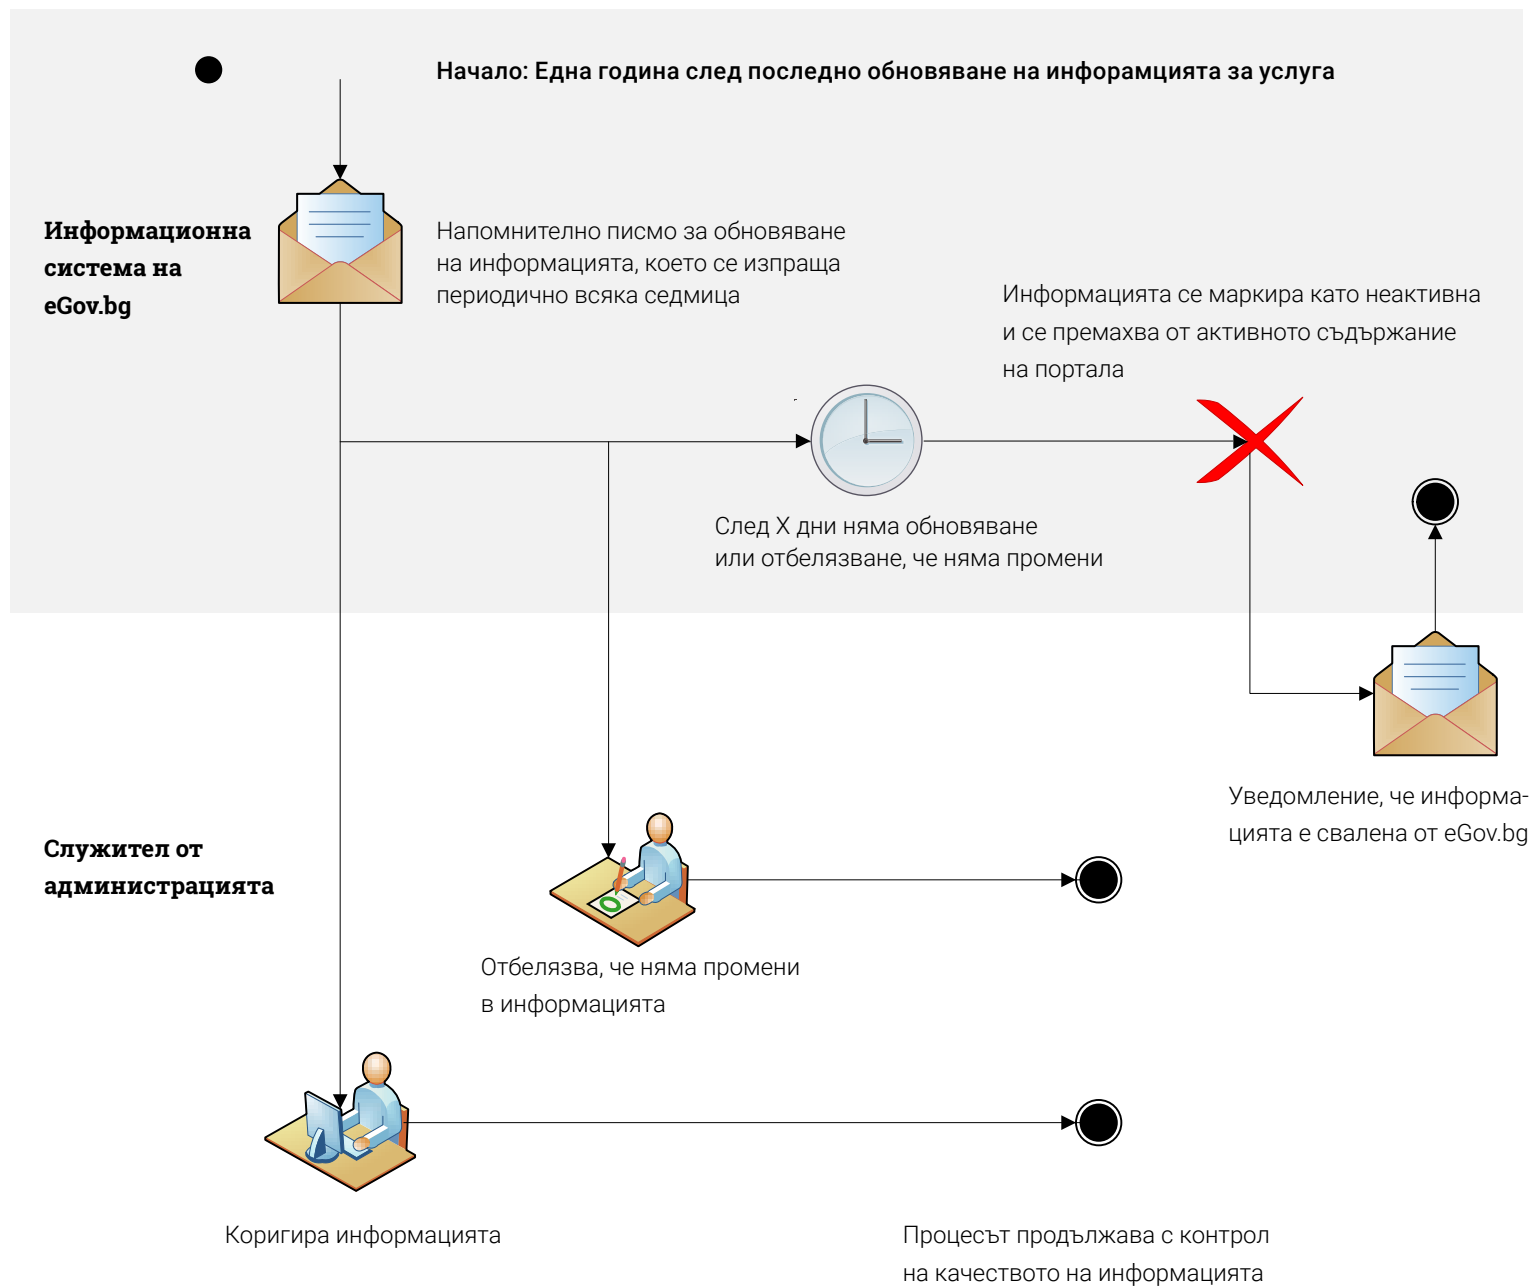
Начало: Една година след последно обновяване на инфорамцията за услуга

Информационна система на eGov.bg

Напомнително писмо за обновяване на информацията, което се изпраща периодично всяка седмица

Информацията се маркира като неактивна и се премахва от активното съдържание на портала

След X дни няма обновяване или отбелязване, че няма промени

Уведомление, че информацията е свалена от eGov.bg

Служител от администрацията

Отбелязва, че няма промени в информацията

Коригира информацията

Процесът продължава с контрол на качеството на информацията